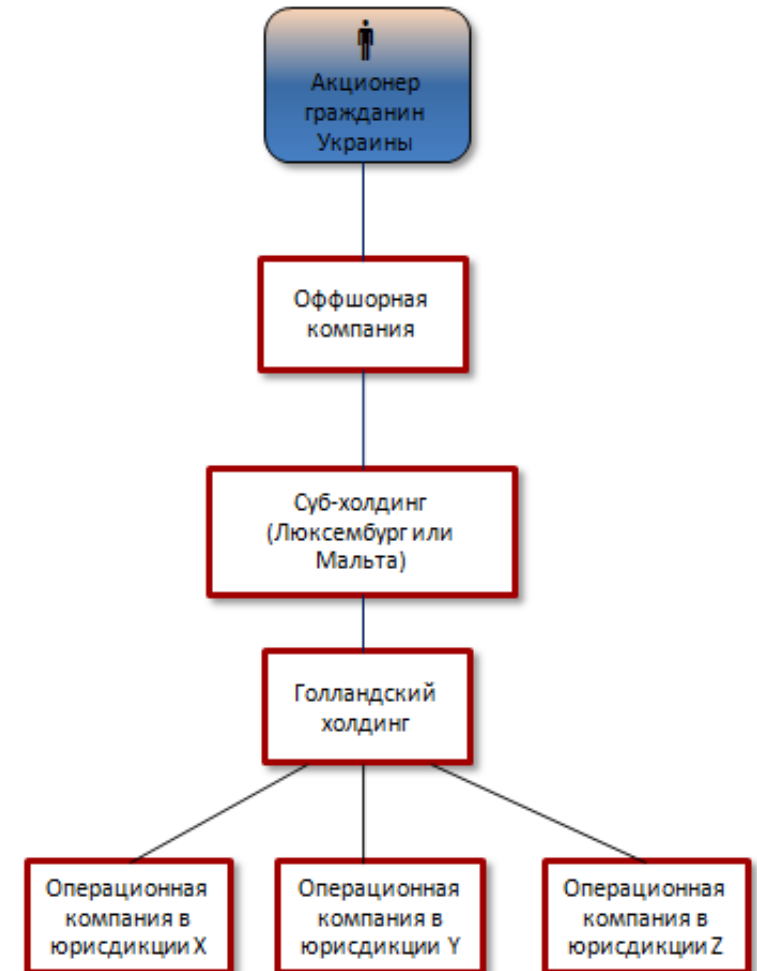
Акционер гражданин Украины

Оффшорная компания

Суб-холдинг (Люксембург или Мальта)

Голландский холдинг

Операционная компания в юрисдикции X

Операционная компания в юрисдикции Y

Операционная компания в юрисдикции Z